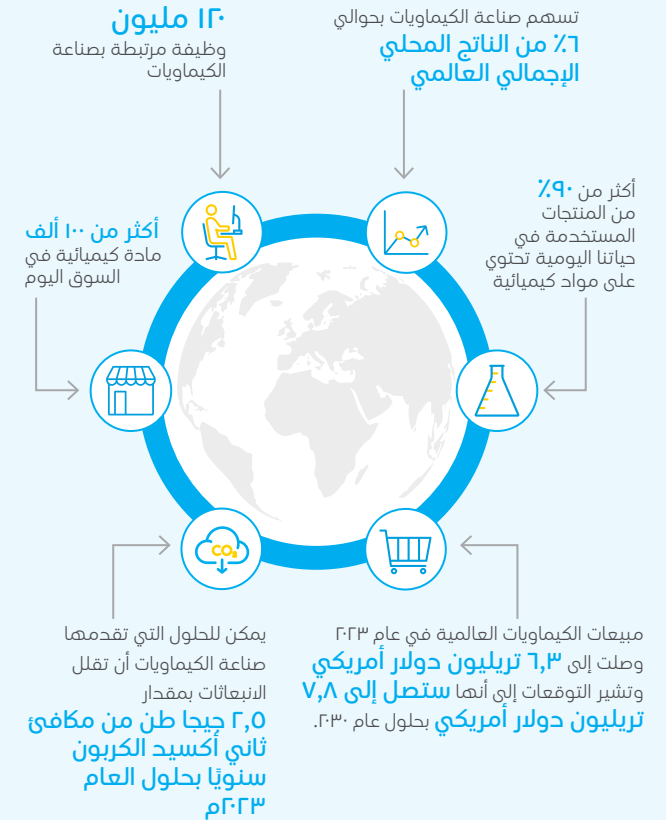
١٢٠ مليون
وظيفة مرتبطة بصناعة الكيماويات

تسهم صناعة الكيماويات بحوالي
٦٪ من الناتج المحلي الإجمالي العالمي

أكثر من ١٠٠ ألف
مادة كيميائية في السوق اليوم

أكثر من ٩٠٪
من المنتجات المستخدمة في حياتنا اليومية تحتوي على مواد كيميائية

$CO_2$

يمكن للحلول التي تقدمها صناعة الكيماويات أن تقلل الانبعاثات بمقدار
٢,٥ جيجا طن من مكافئ ثاني أكسيد الكربون سنويًا بحلول العام ٢٠٢٣م

مبيعات الكيماويات العالمية في عام ٢٠٢٣
وصلت إلى ٦,٣ تريليون دولار أمريكي
وتشير التوقعات إلى أنها ستصل إلى ٧,٨ تريليون دولار أمريكي بحلول عام ٢٠٣٠.